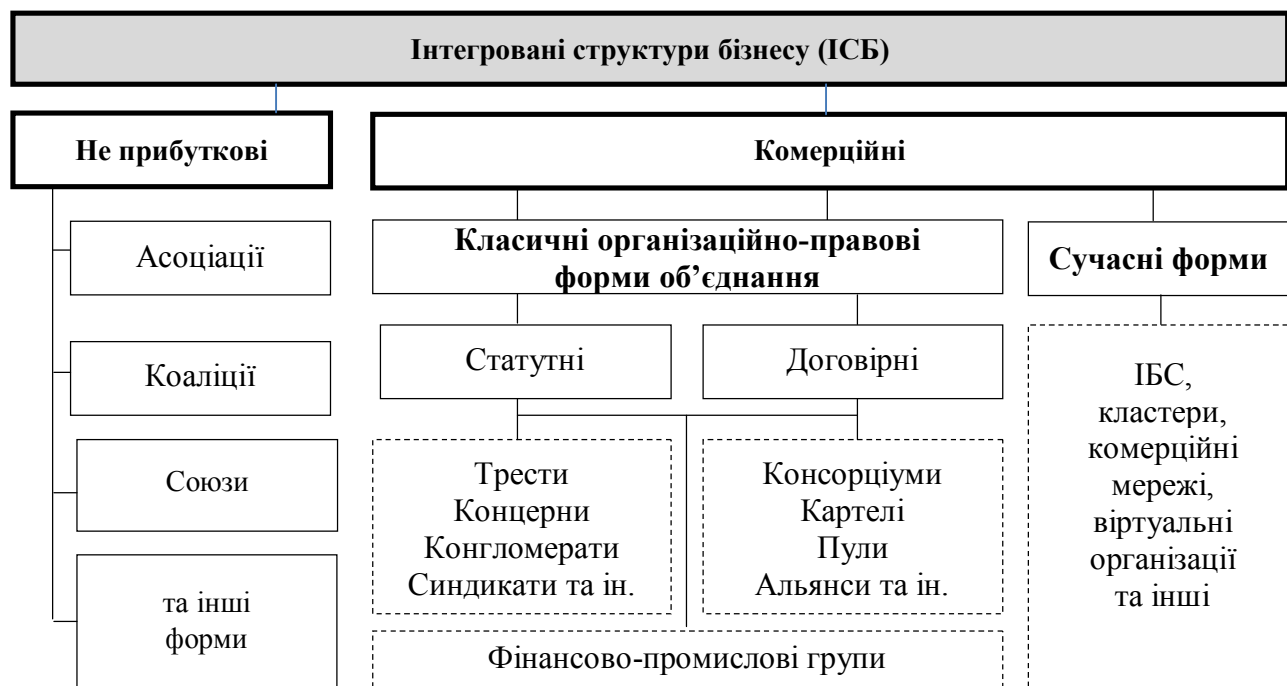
Інтегровані структури бізнесу (ІСБ)

Не прибуткові

Комерційні

Асоціації

Коаліції

Союзи

та інші форми

Класичні організаційно-правові форми об'єднання

Сучасні форми

Статутні

Договірні

Трести
Концерни
Конгломерати
Синдикати та ін.

Консорціуми
Картелі
Пули
Альянси та ін.

ІБС,
кластери,
комерційні
мережі,
віртуальні
організації
та інші

Фінансово-промислові групи